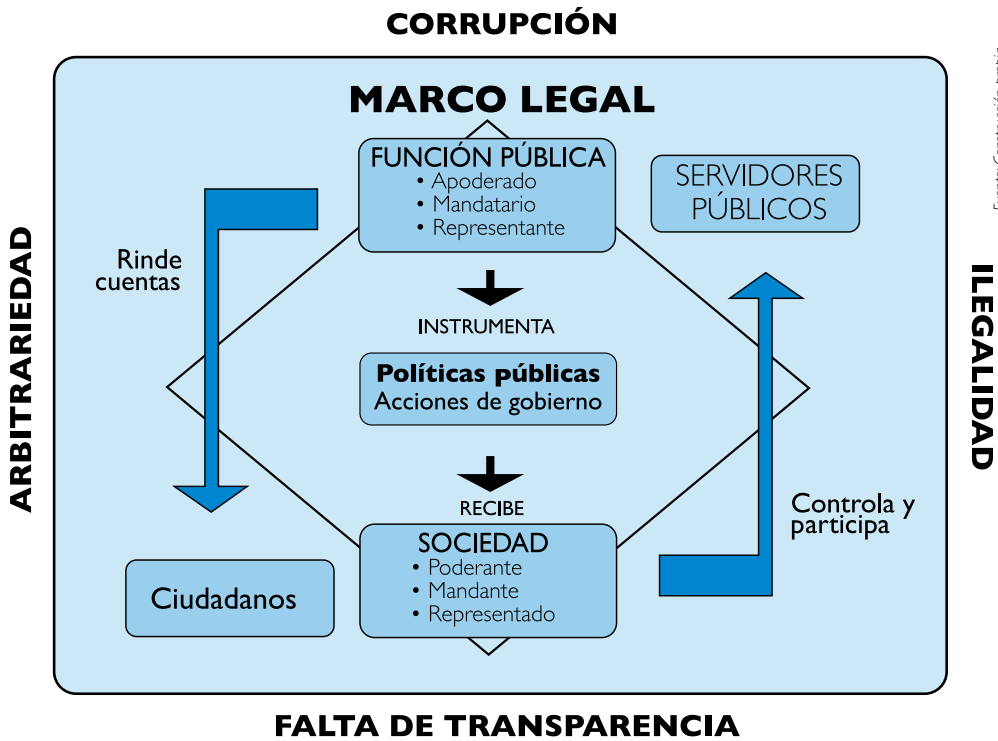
CORRUPCIÓN

MARCO LEGAL

FUNCIÓN PÚBLICA
• Apoderado
• Mandatario
• Representante

SERVIDORES PÚBLICOS

Rinde cuentas

INSTRUMENTA

Políticas públicas
Acciones de gobierno

RECIBE

SOCIEDAD
• Poderante
• Mandante
• Representado

Ciudadanos

Controla y participa

ARBITRARIEDAD

ILEGALIDAD

FALTA DE TRANSPARENCIA

Fuente: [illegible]